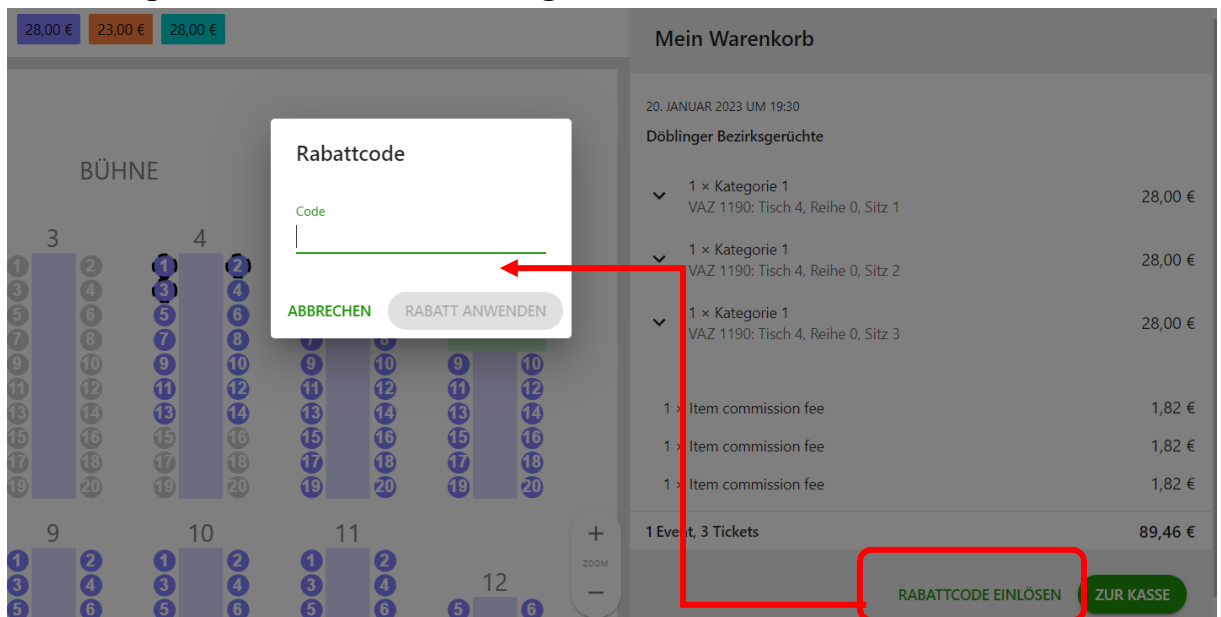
28,00 € 23,00 € 28,00 €

BÜHNE

3 4

1 2 1 2
3 4 3 4
5 6 5 6
7 8 7 8
9 10 9 10 9 10 9 10
11 12 11 12 11 12 11 12
13 14 13 14 13 14 13 14
15 16 15 16 15 16 15 16
17 18 17 18 17 18 17 18
19 20 19 20 19 20 19 20

9 10 11 12

1 2 1 2 1 2
3 4 3 4 3 4
5 6 5 6 5 6 5 6

+
ZOOM
−

Rabattcode

Code

ABBRECHEN RABATT ANWENDEN

Mein Warenkorb

20. JANUAR 2023 UM 19:30

Döblinger Bezirksgerüchte

1 × Kategorie 1
VAZ 1190: Tisch 4, Reihe 0, Sitz 1 28,00 €

1 × Kategorie 1
VAZ 1190: Tisch 4, Reihe 0, Sitz 2 28,00 €

1 × Kategorie 1
VAZ 1190: Tisch 4, Reihe 0, Sitz 3 28,00 €

1 × Item commission fee 1,82 €

1 × Item commission fee 1,82 €

1 × Item commission fee 1,82 €

1 Event, 3 Tickets 89,46 €

RABATTCODE EINLÖSEN ZUR KASSE